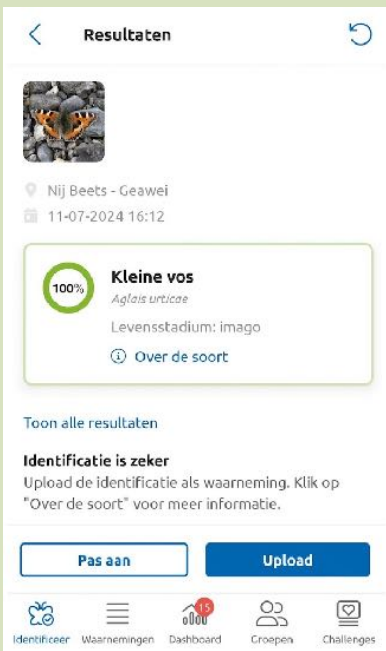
Resultaten

Nij Beets - Geawei
11-07-2024 16:12

100%
Kleine vos
Aglais urticae
Levensstadium: imago
Over de soort

Toon alle resultaten

Identificatie is zeker
Upload de identificatie als waarneming. Klik op "Over de soort" voor meer informatie.

Pas aan
Upload

Identificeer
Waarnemingen
15
Dashboard
Groepen
Challenges